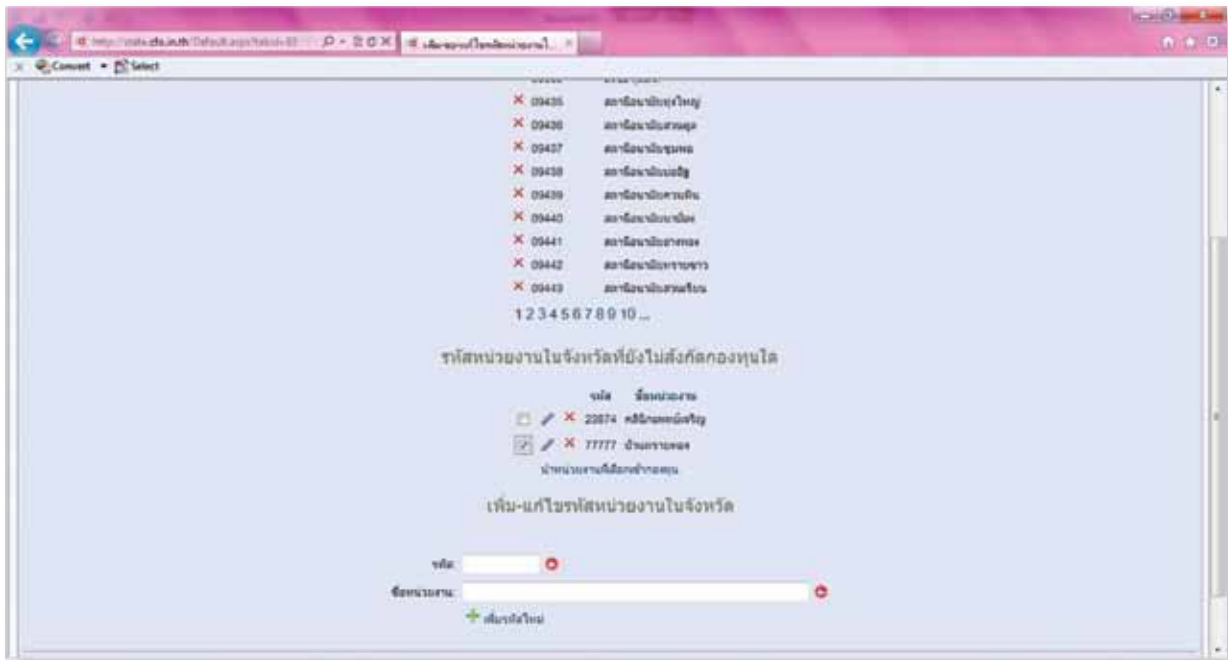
http://stats.dls.in.th/Default.aspx?tabid=83 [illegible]
เพิ่ม-แก้ไขรหัสหน่วยงานใ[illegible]

Convert Select

× 09435 สถานีอนามัย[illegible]
× 09436 สถานีอนามัย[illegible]
× 09437 สถานีอนามัย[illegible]
× 09438 สถานีอนามัย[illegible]
× 09439 สถานีอนามัย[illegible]
× 09440 สถานีอนามัย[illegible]
× 09441 สถานีอนามัย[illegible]
× 09442 สถานีอนามัย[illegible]
× 09443 สถานีอนามัย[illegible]

12345678910...

รหัสหน่วยงานในจังหวัดที่ยังไม่สังกัดกองทุนใด

รหัส ชื่อหน่วยงาน
× 23874 คลินิก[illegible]
× 77777 บ้าน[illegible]
นำหน่วยงานที่เลือกเข้ากองทุน

เพิ่ม-แก้ไขรหัสหน่วยงานในจังหวัด

รหัส:
ชื่อหน่วยงาน:
เพิ่มรหัสใหม่